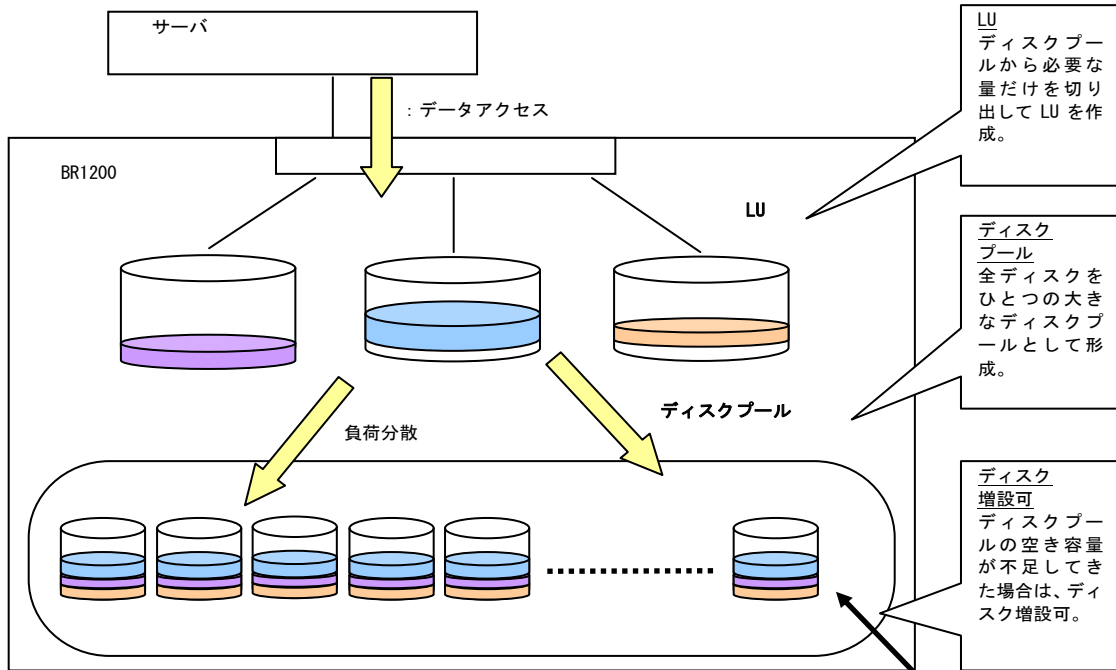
サーバ

：データアクセス

BR1200

LU

負荷分散

ディスクプール

……………

LU
ディスクプールから必要な量だけを切り出して LU を作成。

ディスクプール
全ディスクをひとつの大きなディスクプールとして形成。

ディスク増設可
ディスクプールの空き容量が不足してきた場合は、ディスク増設可。